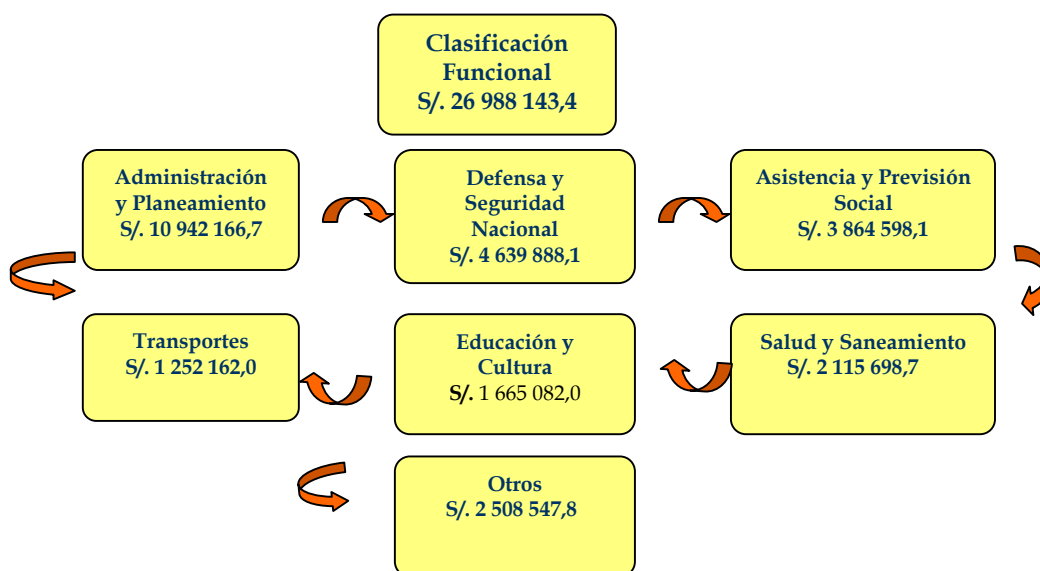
Clasificación Funcional
S/. 26 988 143,4

Administración y Planeamiento
S/. 10 942 166,7

Defensa y Seguridad Nacional
S/. 4 639 888,1

Asistencia y Previsión Social
S/. 3 864 598,1

Transportes
S/. 1 252 162,0

Educación y Cultura
S/. 1 665 082,0

Salud y Saneamiento
S/. 2 115 698,7

Otros
S/. 2 508 547,8